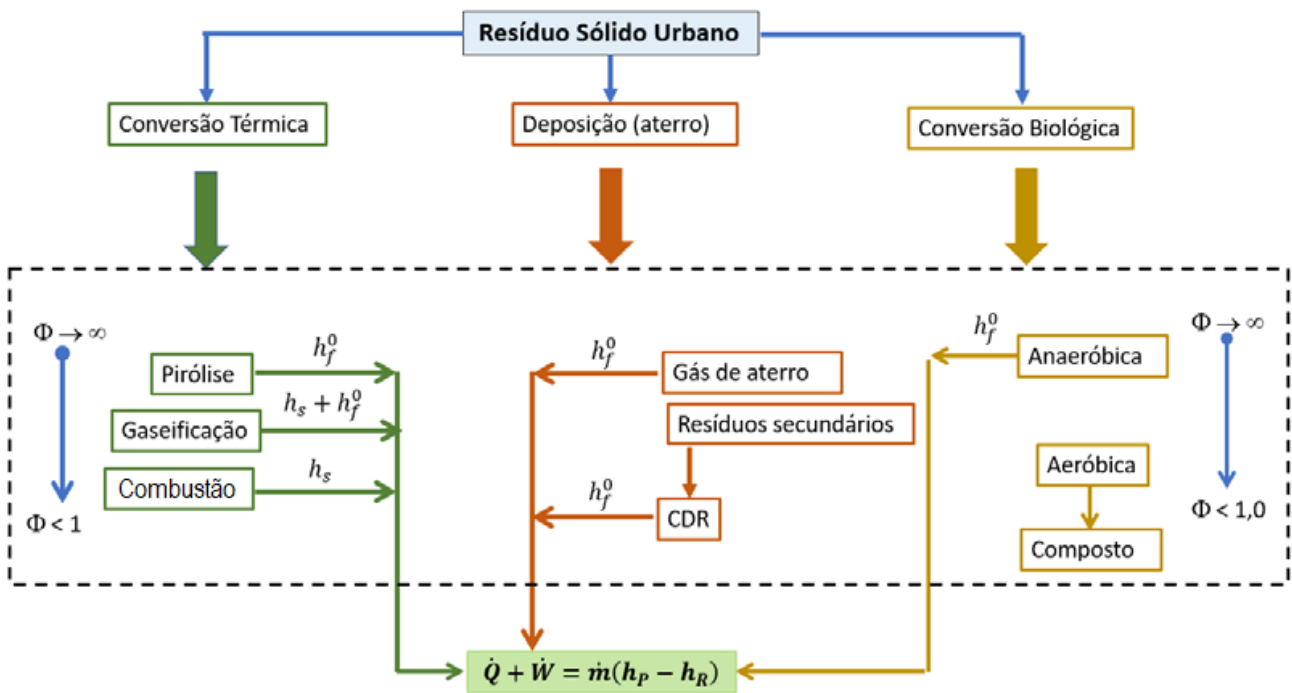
Resíduo Sólido Urbano

Conversão Térmica

Deposição (aterro)

Conversão Biológica

$\Phi \to \infty$

$\Phi < 1$

Pirólise

$h_f^0$

Gaseificação

$h_s + h_f^0$

Combustão

$h_s$

$h_f^0$

Gás de aterro

Resíduos secundários

$h_f^0$

CDR

$h_f^0$

Anaeróbica

Aeróbica

Composto

$\Phi \to \infty$

$\Phi < 1,0$

$\dot{Q} + \dot{W} = \dot{m}(h_P - h_R)$